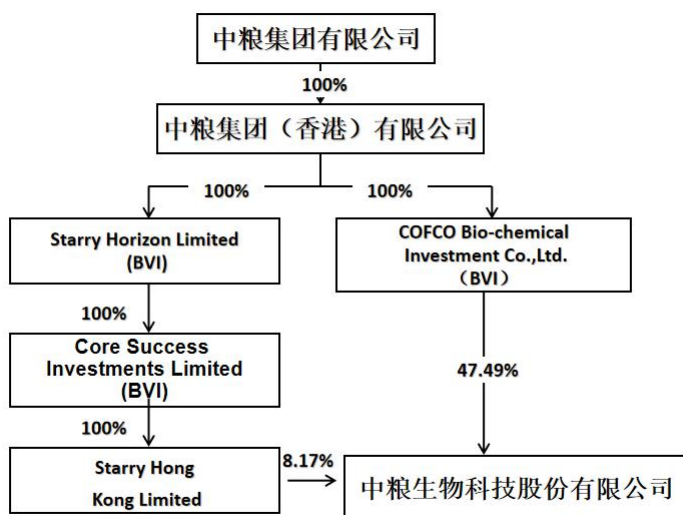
中粮集团有限公司

100%

中粮集团（香港）有限公司

100%

100%

Starry Horizon Limited (BVI)

COFCO Bio-chemical Investment Co.,Ltd. （BVI）

100%

Core Success Investments Limited (BVI)

47.49%

100%

Starry Hong Kong Limited

8.17%

中粮生物科技股份有限公司